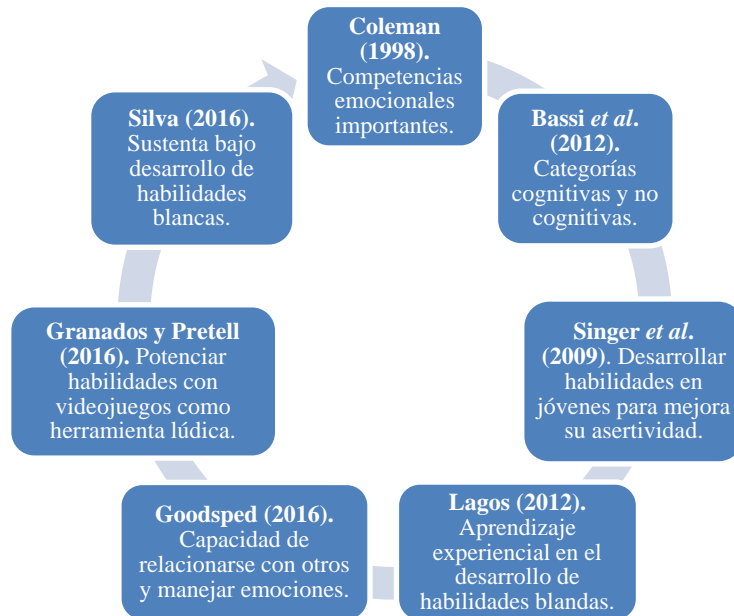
**Coleman (1998).** Competencias emocionales importantes.

**Bassi *et al*. (2012).** Categorías cognitivas y no cognitivas.

**Singer *et al*. (2009)**. Desarrollar habilidades en jóvenes para mejora su asertividad.

**Lagos (2012).** Aprendizaje experiencial en el desarrollo de habilidades blandas.

**Goodsped (2016).** Capacidad de relacionarse con otros y manejar emociones.

**Granados y Pretell (2016).** Potenciar habilidades con videojuegos como herramienta lúdica.

**Silva (2016).** Sustenta bajo desarrollo de habilidades blancas.